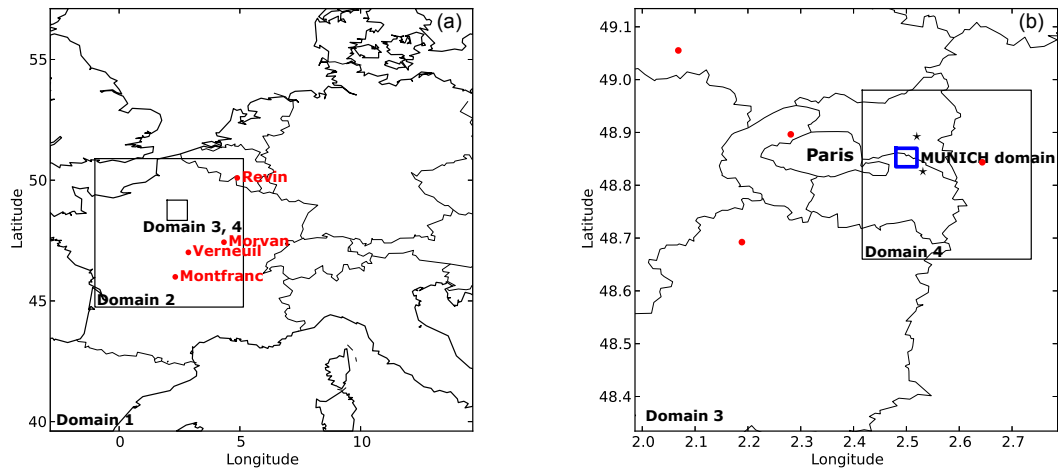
(a)

55

50

45

40

Latitude

0

5

10

Longitude

Revin

Domain 3, 4

Morvan

Verneuil

Montfranc

Domain 2

Domain 1

(b)

49.1

49.0

48.9

48.8

48.7

48.6

48.5

48.4

Latitude

2.0

2.1

2.2

2.3

2.4

2.5

2.6

2.7

Longitude

Paris

MUNICH domain

Domain 4

Domain 3